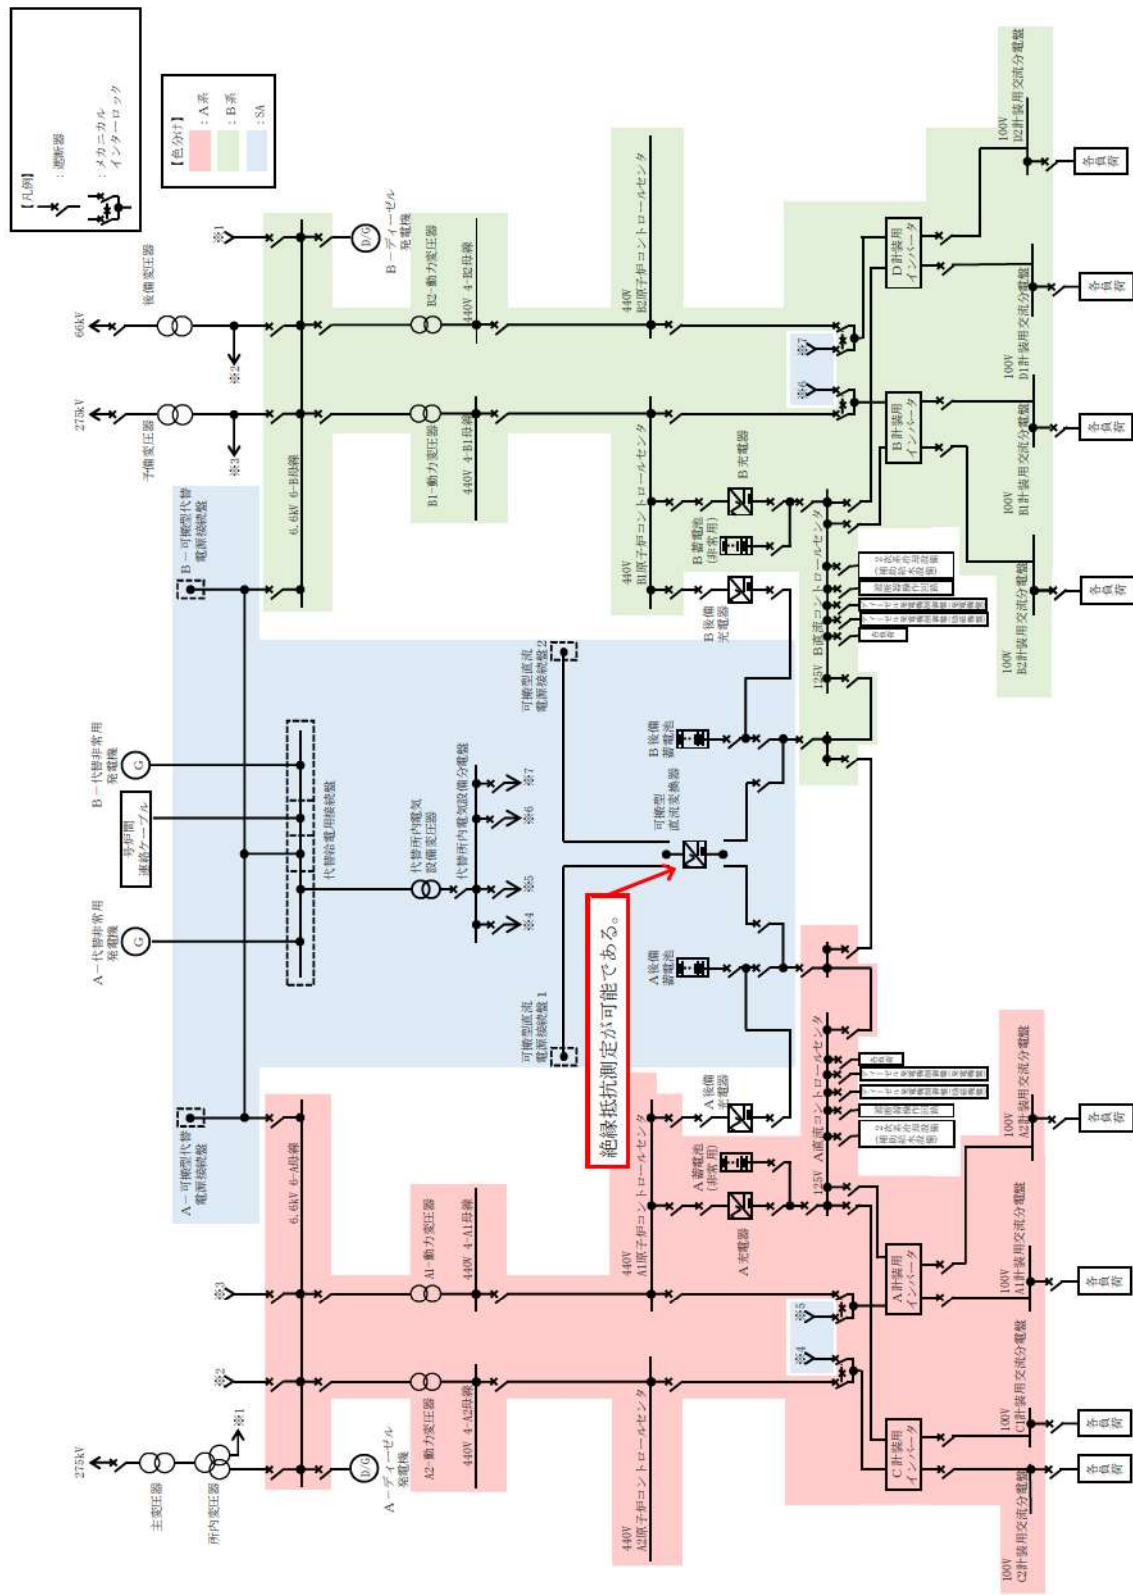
【凡例】
：遮断器
：メカニカルインターロック

【色分け】
：A系
：B系
：SA

66kV
予備変圧器
※2
275kV
予備変圧器
※3
※1
B－ディーゼル発電機
D/G
6.6kV 6-B母線
B2-動力変圧器
440V 4-B2母線
B1-動力変圧器
440V 4-B1母線
440V B2原子炉コントロールセンタ
440V B1原子炉コントロールセンタ
B充電器
B蓄電池(非常用)
B後備充電器
125V B直流コントロールセンタ
※7
※6
D計装用インバータ
B計装用インバータ
100V D2計装用交流分電盤
100V D1計装用交流分電盤
100V B1計装用交流分電盤
100V B2計装用交流分電盤
各負荷
各負荷
各負荷
各負荷
B－可搬型代替電源接続盤
B－代替非常用発電機
G
号炉間連絡ケーブル
代替所内電気設備変圧器
代替所内電気設備分電盤
代替給電用接続盤
※7
※6
※5
※4
可搬型直流電源接続盤2
可搬型直流変換器
B後備蓄電池
A後備蓄電池
A－代替非常用発電機
G
可搬型直流電源接続盤1
絶縁抵抗測定が可能である。
A－可搬型代替電源接続盤
6.6kV 6-A母線
A1-動力変圧器
440V 4-A1母線
440V A1原子炉コントロールセンタ
A後備充電器
A蓄電池(非常用)
A充電器
125V A直流コントロールセンタ
100V A2計装用交流分電盤
A計装用インバータ
100V A1計装用交流分電盤
※5
※4
C計装用インバータ
100V C1計装用交流分電盤
100V C2計装用交流分電盤
各負荷
各負荷
各負荷
各負荷
各負荷
※3
※2
※1
275kV
主変圧器
所内変圧器
A－ディーゼル発電機
D/G
A2-動力変圧器
440V 4-A2母線
440V A2原子炉コントロールセンタ